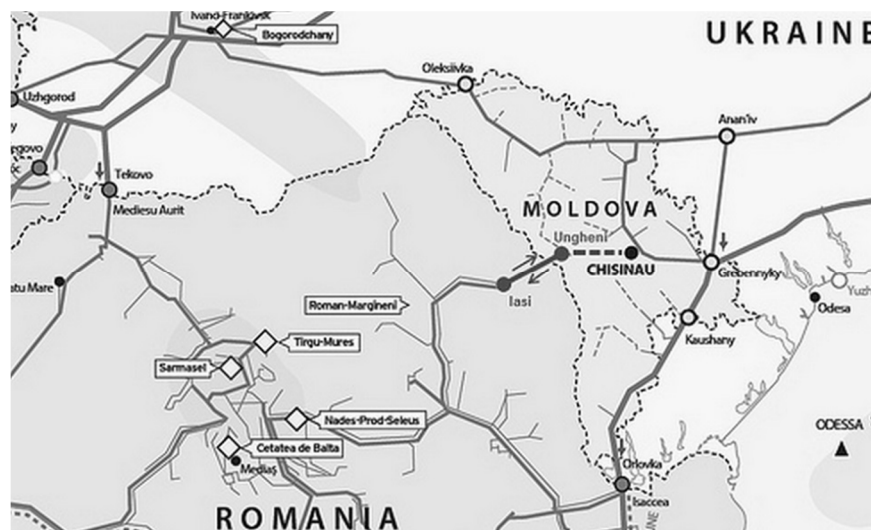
UKRAINE
Ivano-Frankivsk
Bogorodchany
Oleksiivka
Uzhgorod
egovo
Tekovo
Mediesu Aurit
Anan'iv
MOLDOVA
Ungheni
CHISINAU
Grebennyky
atu Mare
Roman-Margineni
Iasi
Yuzh
Odesa
Kaushany
Tirgu-Mures
Sarmasel
Nades-Prod-Seleus
Cetatea de Balta
Medias
ODESSA
Orlovka
Isaccea
ROMANIA